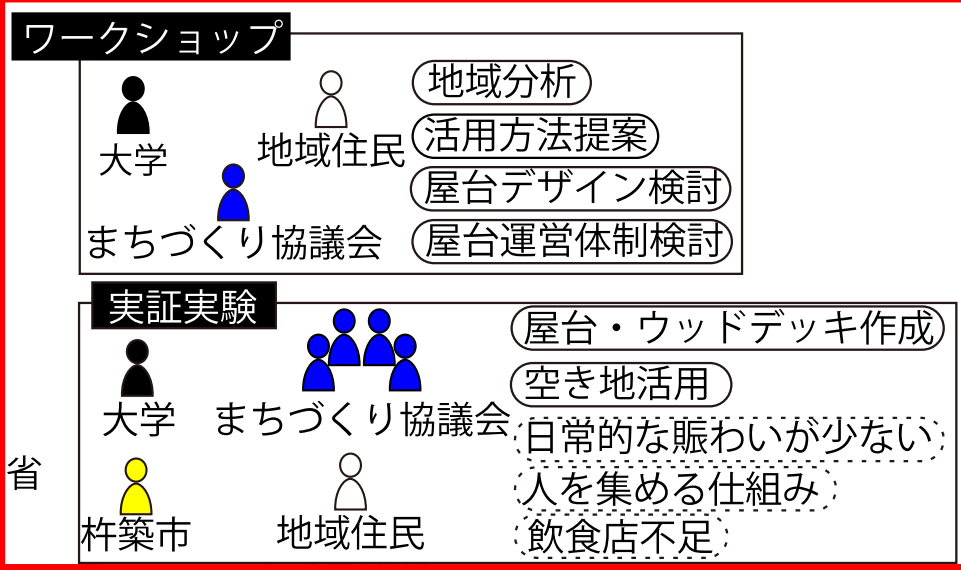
ワークショップ

大学
地域住民
まちづくり協議会

地域分析
活用方法提案
屋台デザイン検討
屋台運営体制検討

実証実験

大学
まちづくり協議会
杵築市
地域住民

屋台・ウッドデッキ作成
空き地活用
日常的な賑わいが少ない
人を集める仕組み
飲食店不足

省